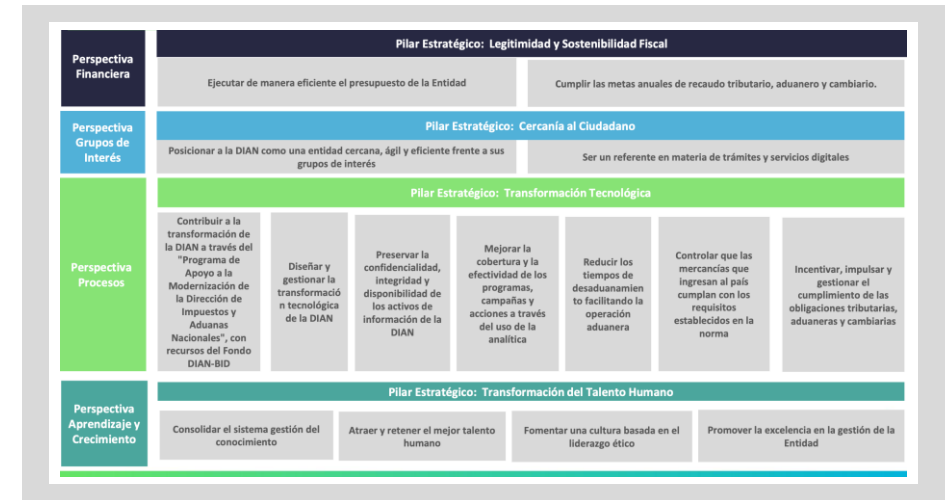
Perspectiva Financiera

Pilar Estratégico: Legitimidad y Sostenibilidad Fiscal

Ejecutar de manera eficiente el presupuesto de la Entidad

Cumplir las metas anuales de recaudo tributario, aduanero y cambiario.

Perspectiva Grupos de Interés

Pilar Estratégico: Cercanía al Ciudadano

Posicionar a la DIAN como una entidad cercana, ágil y eficiente frente a sus grupos de interés

Ser un referente en materia de trámites y servicios digitales

Perspectiva Procesos

Pilar Estratégico: Transformación Tecnológica

Contribuir a la transformación de la DIAN a través del "Programa de Apoyo a la Modernización de la Dirección de Impuestos y Aduanas Nacionales", con recursos del Fondo DIAN-BID

Diseñar y gestionar la transformación tecnológica de la DIAN

Preservar la confidencialidad, integridad y disponibilidad de los activos de información de la DIAN

Mejorar la cobertura y la efectividad de los programas, campañas y acciones a través del uso de la analítica

Reducir los tiempos de desaduanamiento facilitando la operación aduanera

Controlar que las mercancías que ingresan al país cumplan con los requisitos establecidos en la norma

Incentivar, impulsar y gestionar el cumplimiento de las obligaciones tributarias, aduaneras y cambiarias

Perspectiva Aprendizaje y Crecimiento

Pilar Estratégico: Transformación del Talento Humano

Consolidar el sistema gestión del conocimiento

Atraer y retener el mejor talento humano

Fomentar una cultura basada en el liderazgo ético

Promover la excelencia en la gestión de la Entidad